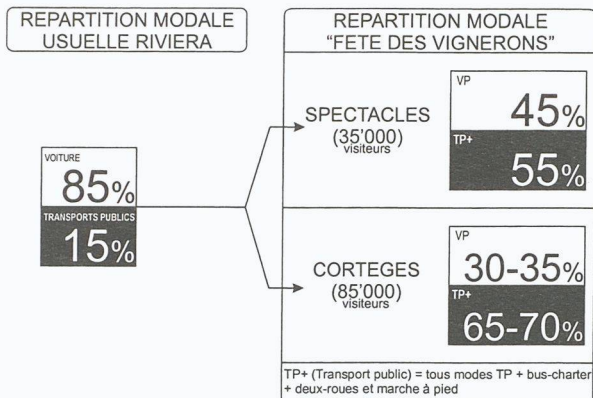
REPARTITION MODALE USUELLE RIVIERA

REPARTITION MODALE "FETE DES VIGNERONS"

VOITURE
85%
TRANSPORTS PUBLICS
15%

SPECTACLES
(35'000)
visiteurs

VP
45%
TP+
55%

CORTEGES
(85'000)
visiteurs

VP
30-35%
TP+
65-70%

TP+ (Transport public) = tous modes TP + bus-charter + deux-roues et marche à pied